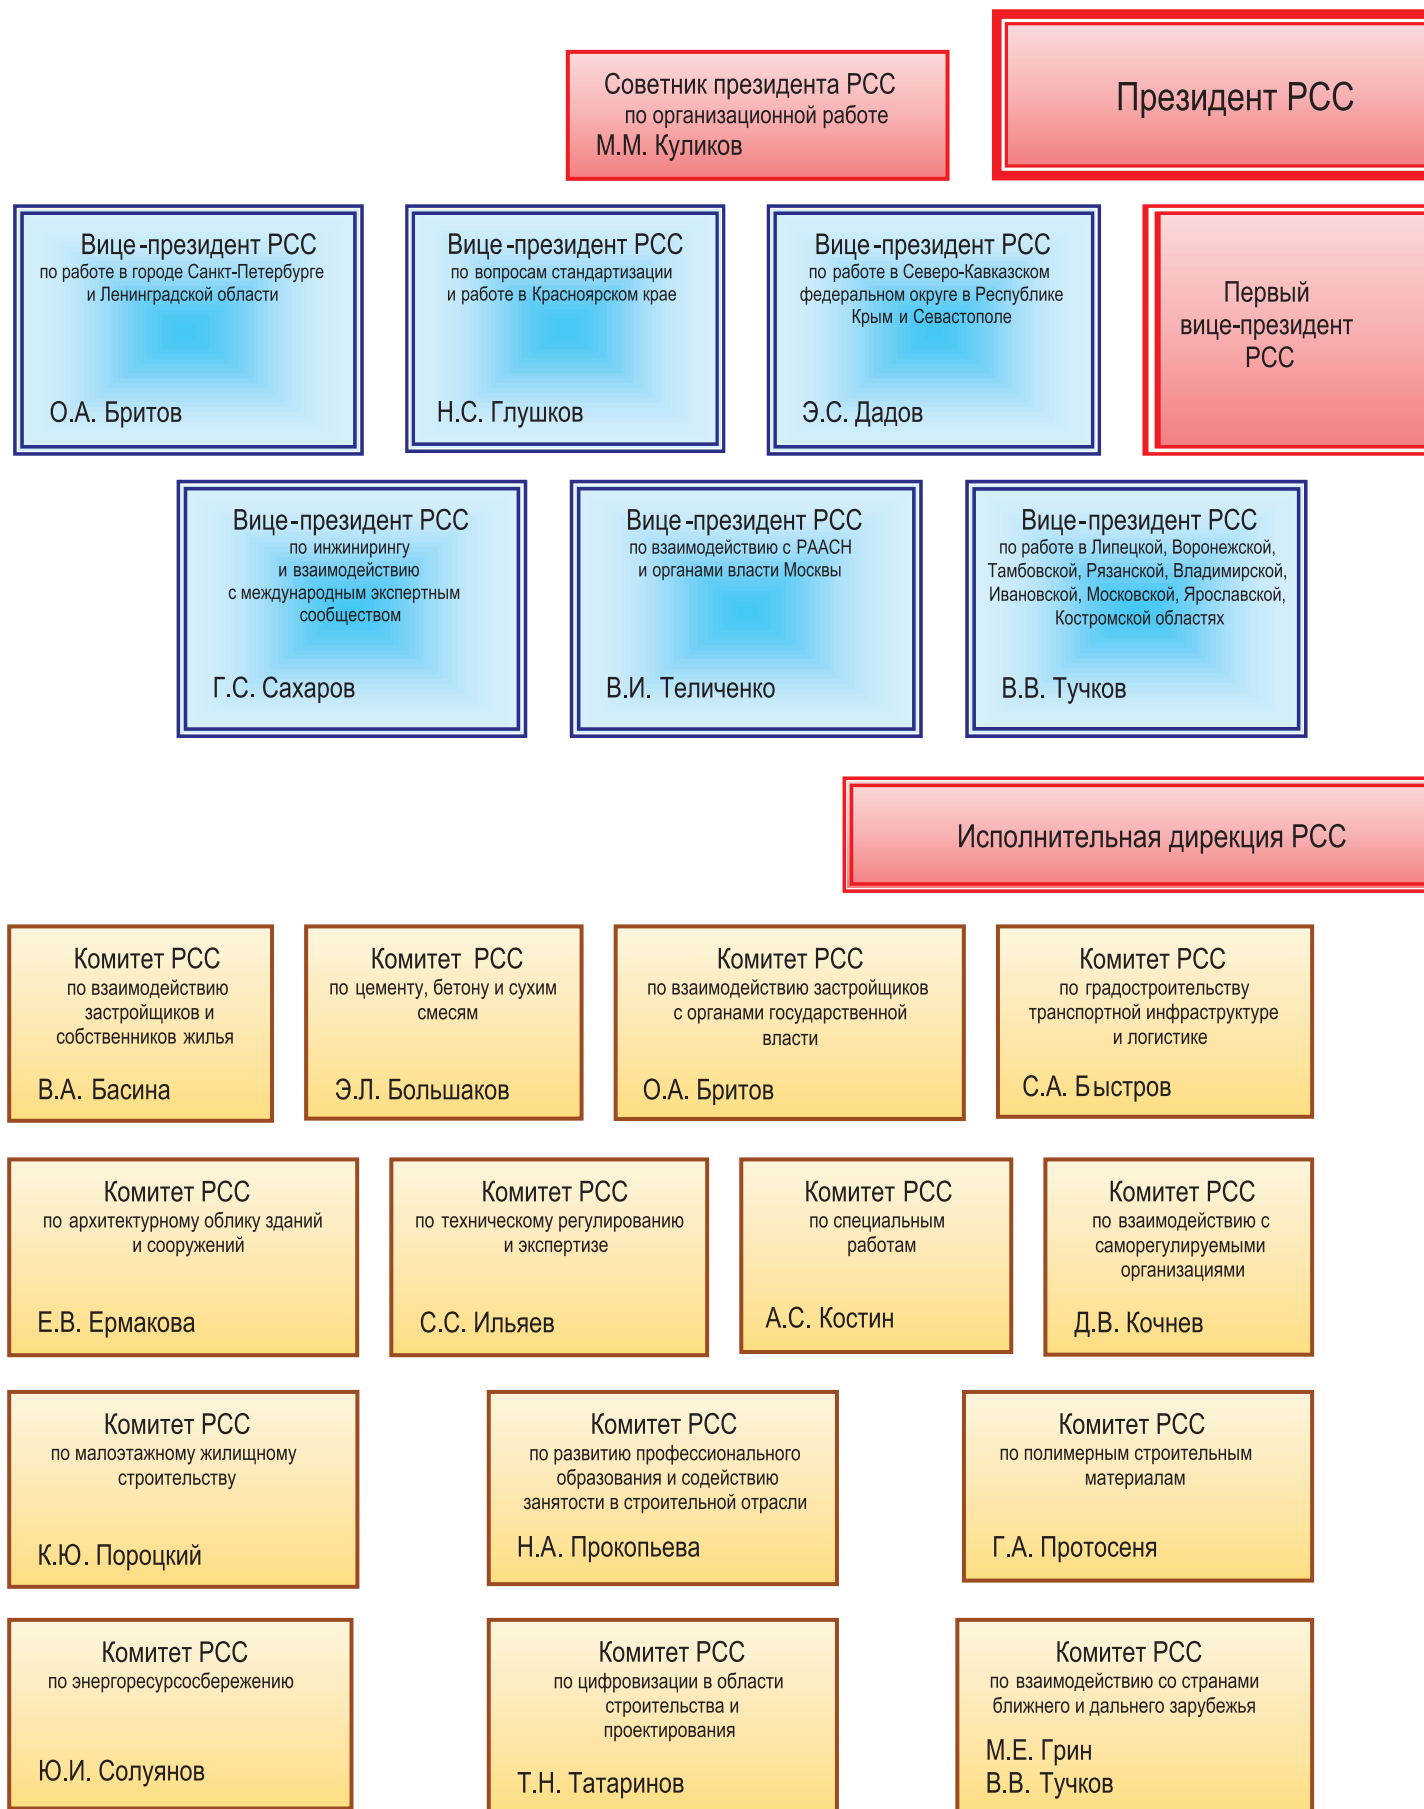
Советник президента РСС
по организационной работе
М.М. Куликов

Президент РСС

Вице-президент РСС
по работе в городе Санкт-Петербурге и Ленинградской области
О.А. Бритов

Вице-президент РСС
по вопросам стандартизации и работе в Красноярском крае
Н.С. Глушков

Вице-президент РСС
по работе в Северо-Кавказском федеральном округе в Республике Крым и Севастополе
Э.С. Дадов

Первый вице-президент РСС

Вице-президент РСС
по инжинирингу и взаимодействию с международным экспертным сообществом
Г.С. Сахаров

Вице-президент РСС
по взаимодействию с РААСН и органами власти Москвы
В.И. Теличенко

Вице-президент РСС
по работе в Липецкой, Воронежской, Тамбовской, Рязанской, Владимирской, Ивановской, Московской, Ярославской, Костромской областях
В.В. Тучков

Исполнительная дирекция РСС

Комитет РСС
по взаимодействию застройщиков и собственников жилья
В.А. Басина

Комитет РСС
по цементу, бетону и сухим смесям
Э.Л. Большаков

Комитет РСС
по взаимодействию застройщиков с органами государственной власти
О.А. Бритов

Комитет РСС
по градостроительству транспортной инфраструктуре и логистике
С.А. Быстров

Комитет РСС
по архитектурному облику зданий и сооружений
Е.В. Ермакова

Комитет РСС
по техническому регулированию и экспертизе
С.С. Ильяев

Комитет РСС
по специальным работам
А.С. Костин

Комитет РСС
по взаимодействию с саморегулируемыми организациями
Д.В. Кочнев

Комитет РСС
по малоэтажному жилищному строительству
К.Ю. Пороцкий

Комитет РСС
по развитию профессионального образования и содействию занятости в строительной отрасли
Н.А. Прокопьева

Комитет РСС
по полимерным строительным материалам
Г.А. Протосеня

Комитет РСС
по энергоресурсосбережению
Ю.И. Солуянов

Комитет РСС
по цифровизации в области строительства и проектирования
Т.Н. Татаринов

Комитет РСС
по взаимодействию со странами ближнего и дальнего зарубежья
М.Е. Грин
В.В. Тучков